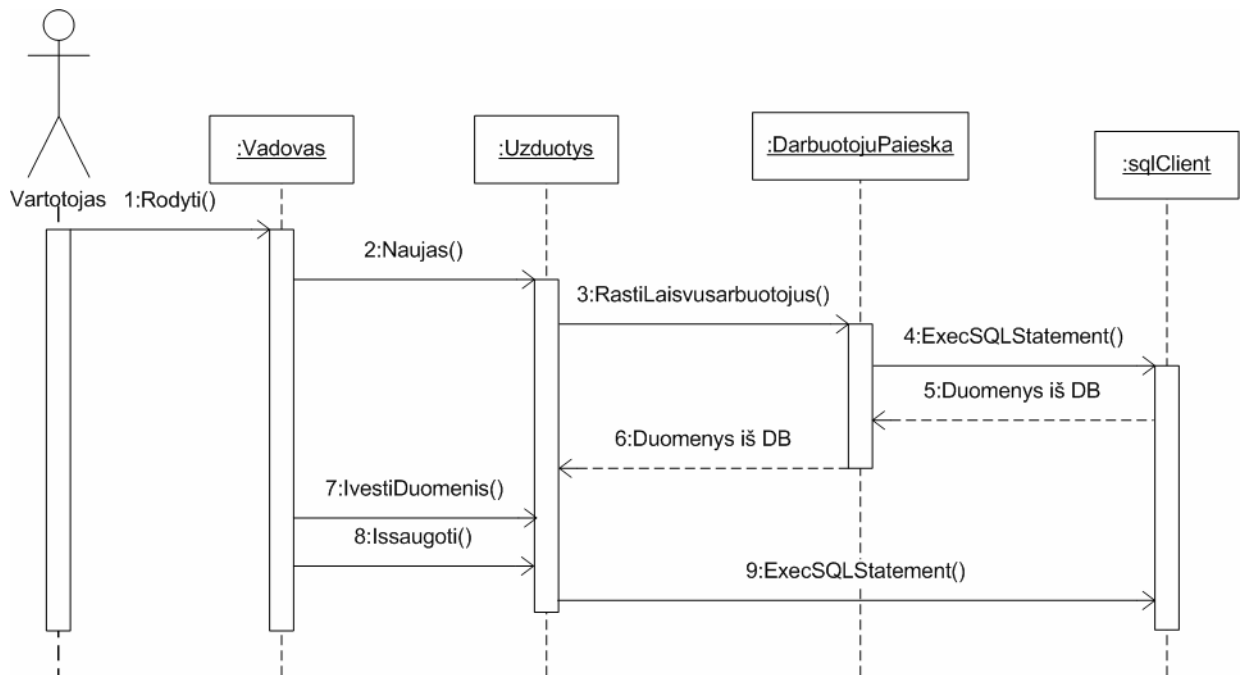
:Vadovas

:Uzduotys

:DarbuotojuPaieska

:sqlClient

Vartotojas

1:Rodyti()

2:Naujas()

3:RastiLaisvusarbuotojus()

4:ExecSQLStatement()

5:Duomenys iš DB

6:Duomenys iš DB

7:IvestiDuomenis()

8:Issaugoti()

9:ExecSQLStatement()